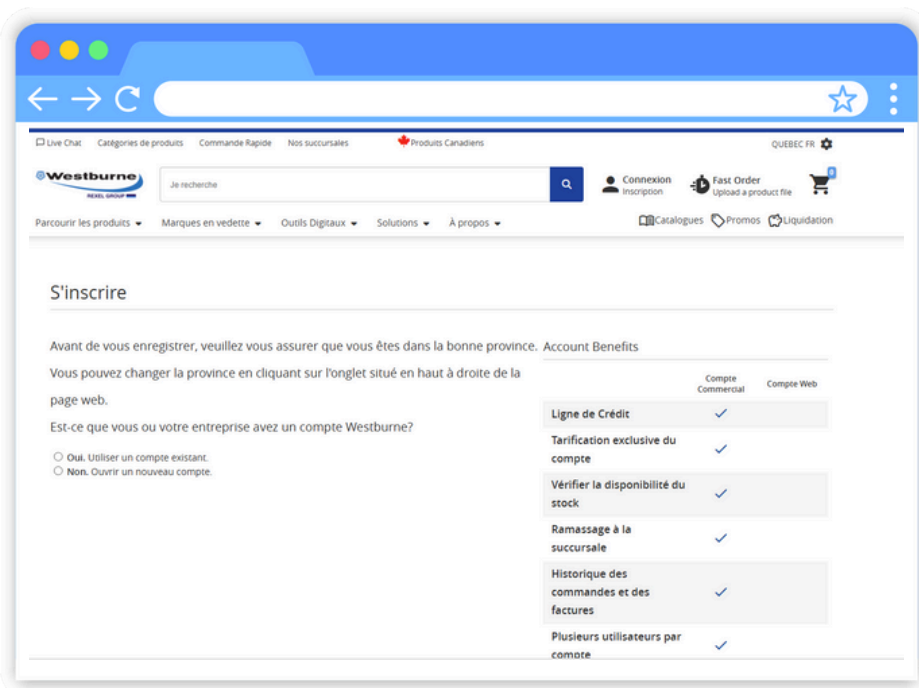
Live Chat Catégories de produits Commande Rapide Nos succursales Produits Canadiens QUEBEC FR

Westburne REXEL GROUP

Je recherche

Connexion
Inscription

Fast Order
Upload a product file

0

Parcourir les produits Marques en vedette Outils Digitaux Solutions À propos

Catalogues Promos Liquidation

S'inscrire

Avant de vous enregistrer, veuillez vous assurer que vous êtes dans la bonne province. Vous pouvez changer la province en cliquant sur l'onglet situé en haut à droite de la page web.

Est-ce que vous ou votre entreprise avez un compte Westburne?

Oui. Utiliser un compte existant.
Non. Ouvrir un nouveau compte.

Account Benefits

| | Compte Commercial | Compte Web |
|---|---|---|
| Ligne de Crédit | ✓ | |
| Tarification exclusive du compte | ✓ | |
| Vérifier la disponibilité du stock | ✓ | |
| Ramassage à la succursale | ✓ | |
| Historique des commandes et des factures | ✓ | |
| Plusieurs utilisateurs par compte | ✓ | |